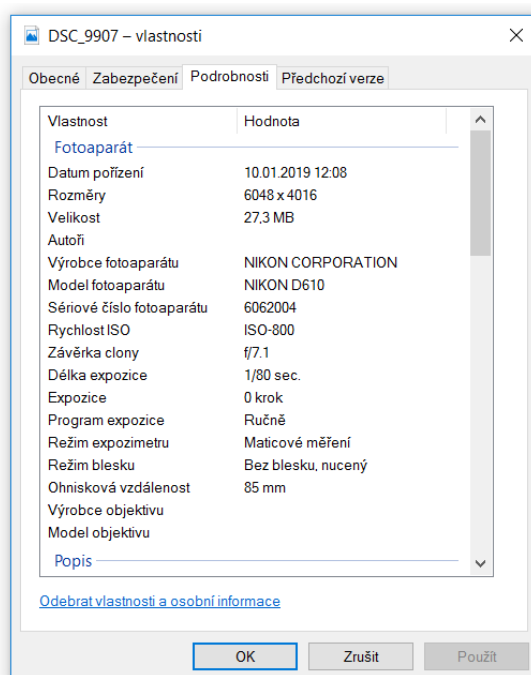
DSC_9907 – vlastnosti

Obecné | Zabezpečení | Podrobnosti | Předchozí verze

| Vlastnost | Hodnota |
|---|---|
| Fotoaparát | |
| Datum pořízení | 10.01.2019 12:08 |
| Rozměry | 6048 x 4016 |
| Velikost | 27,3 MB |
| Autoři | |
| Výrobce fotoaparátu | NIKON CORPORATION |
| Model fotoaparátu | NIKON D610 |
| Sériové číslo fotoaparátu | 6062004 |
| Rychlost ISO | ISO-800 |
| Závěrka clony | f/7.1 |
| Délka expozice | 1/80 sec. |
| Expozice | 0 krok |
| Program expozice | Ručně |
| Režim expozimetru | Maticové měření |
| Režim blesku | Bez blesku, nucený |
| Ohnisková vzdálenost | 85 mm |
| Výrobce objektivu | |
| Model objektivu | |
| Popis | |

Odebrat vlastnosti a osobní informace

OK | Zrušit | Použít